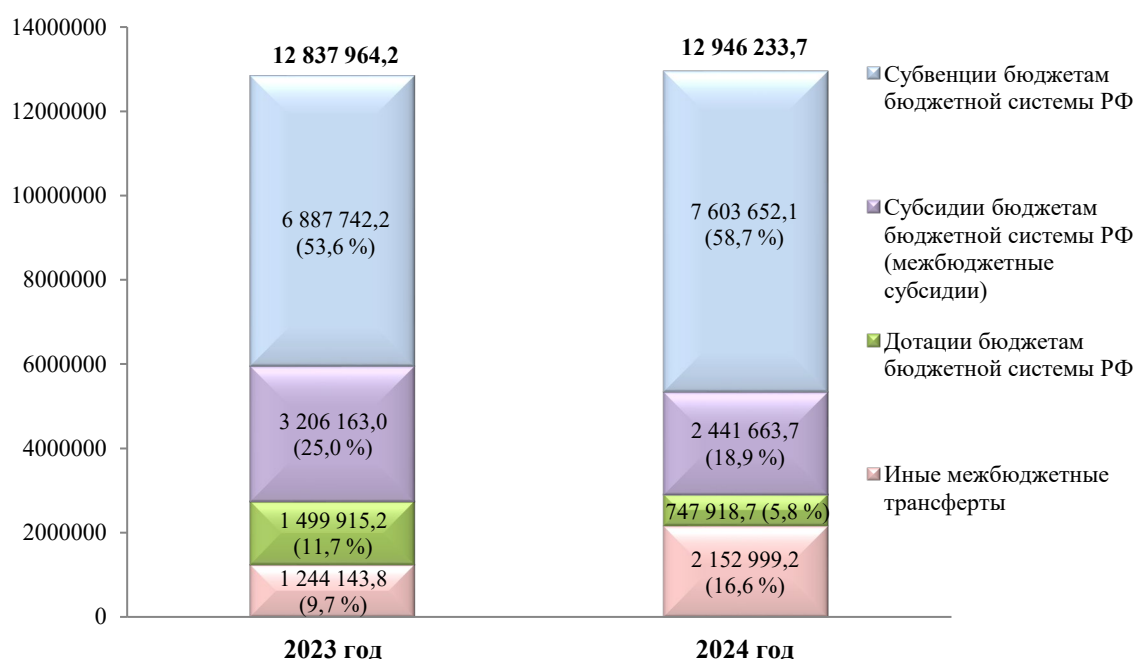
14000000
12000000
10000000
8000000
6000000
4000000
2000000
0

12 837 964,2

6 887 742,2
(53,6 %)

3 206 163,0
(25,0 %)

1 499 915,2
(11,7 %)

1 244 143,8
(9,7 %)

2023 год

12 946 233,7

7 603 652,1
(58,7 %)

2 441 663,7
(18,9 %)

747 918,7 (5,8 %)

2 152 999,2
(16,6 %)

2024 год

Субвенции бюджетам бюджетной системы РФ

Субсидии бюджетам бюджетной системы РФ (межбюджетные субсидии)

Дотации бюджетам бюджетной системы РФ

Иные межбюджетные трансферты